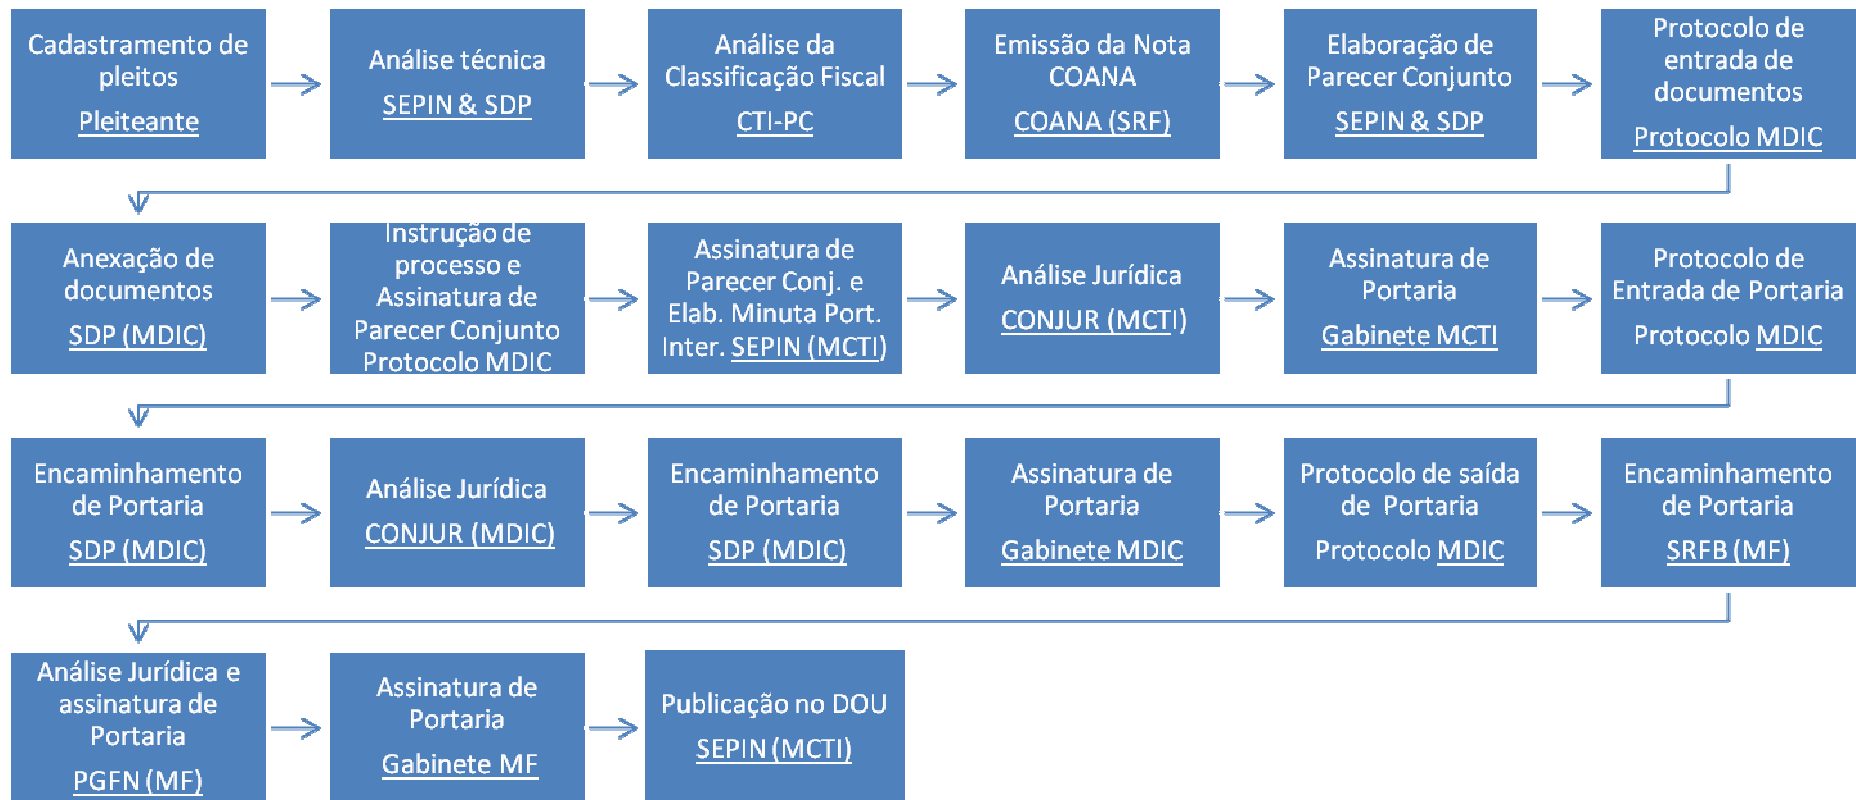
Cadastramento de pleitos
Pleiteante

Análise técnica
SEPIN & SDP

Análise da Classificação Fiscal
CTI-PC

Emissão da Nota COANA
COANA (SRF)

Elaboração de Parecer Conjunto
SEPIN & SDP

Protocolo de entrada de documentos
Protocolo MDIC

Anexação de documentos
SDP (MDIC)

Instrução de processo e Assinatura de Parecer Conjunto
Protocolo MDIC

Assinatura de Parecer Conj. e Elab. Minuta Port. Inter. SEPIN (MCTI)

Análise Jurídica
CONJUR (MCTI)

Assinatura de Portaria
Gabinete MCTI

Protocolo de Entrada de Portaria
Protocolo MDIC

Encaminhamento de Portaria
SDP (MDIC)

Análise Jurídica
CONJUR (MDIC)

Encaminhamento de Portaria
SDP (MDIC)

Assinatura de Portaria
Gabinete MDIC

Protocolo de saída de Portaria
Protocolo MDIC

Encaminhamento de Portaria
SRFB (MF)

Análise Jurídica e assinatura de Portaria
PGFN (MF)

Assinatura de Portaria
Gabinete MF

Publicação no DOU
SEPIN (MCTI)